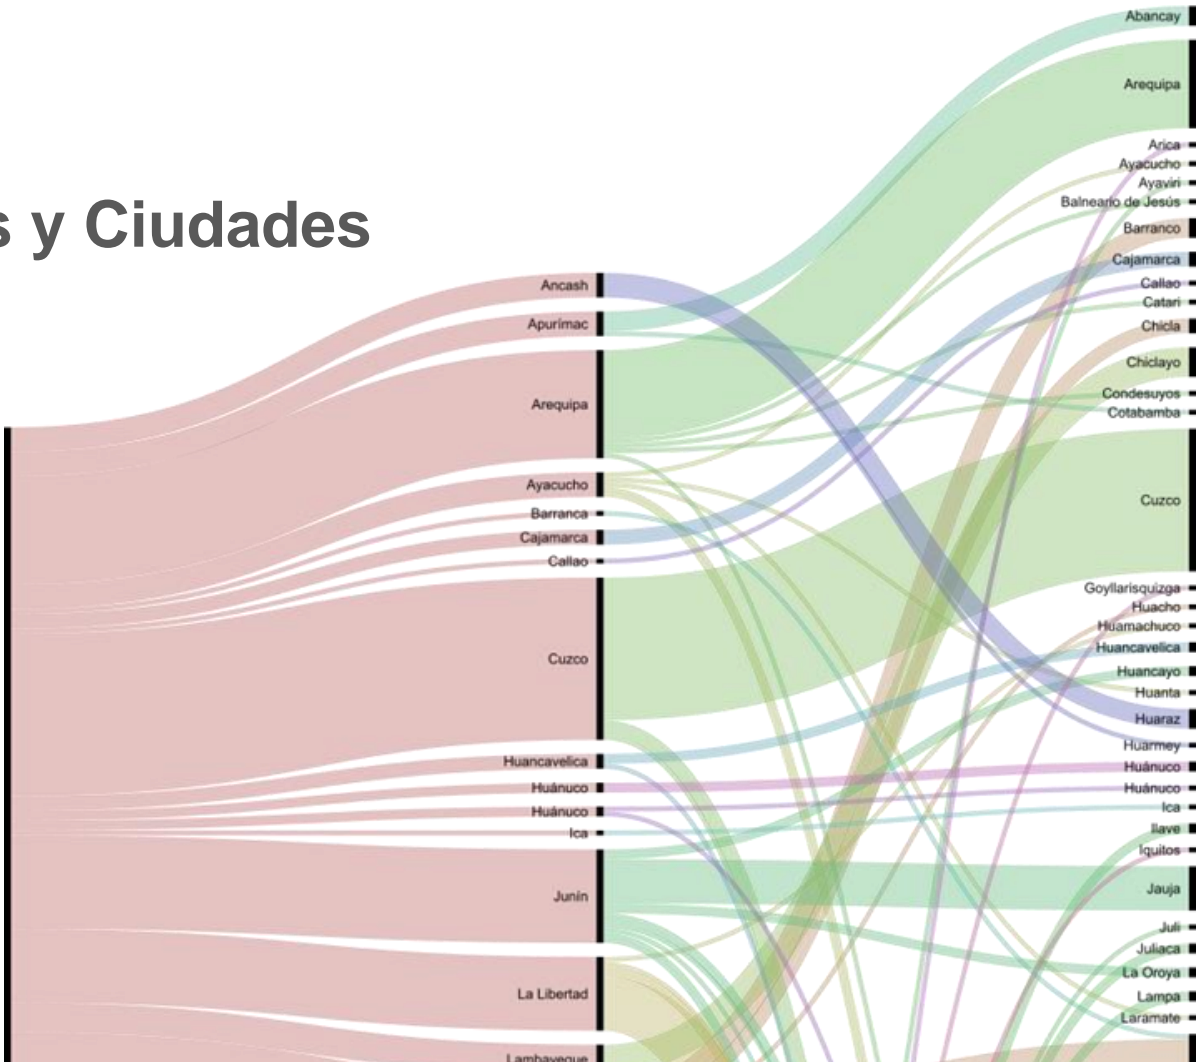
s y Ciudades

Ancash
Apurímac
Arequipa
Ayacucho
Barranca
Cajamarca
Callao
Cuzco
Huancavelica
Huánuco
Huánuco
Ica
Junín
La Libertad
Lambayeque

Abancay
Arequipa
Arica
Ayacucho
Ayaviri
Balneario de Jesús
Barranco
Cajamarca
Callao
Catari
Chicla
Chiclayo
Condesuyos
Cotabamba
Cuzco
Goyllarisquizga
Huacho
Huamachuco
Huancavelica
Huancayo
Huanta
Huaraz
Huarmey
Huánuco
Huánuco
Ica
Ilave
Iquitos
Jauja
Juli
Juliaca
La Oroya
Lampa
Laramate